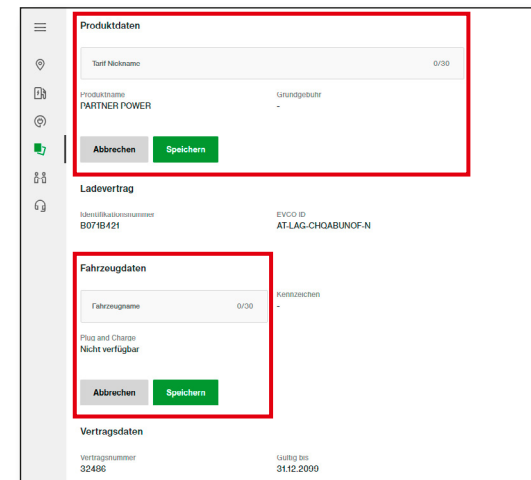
Produktdaten

Tarif Nickname 0/30

Produktname
PARTNER POWER

Grundgebühr
-

Abbrechen Speichern

Ladevertrag

Identifikationsnummer
B071B421

EVCO ID
AT-LAG-CHQABUNOF-N

Fahrzeugdaten

Fahrzeugname 0/30

Kennzeichen
-

Plug and Charge
Nicht verfügbar

Abbrechen Speichern

Vertragsdaten

Vertragsnummer
32486

Gültig bis
31.12.2099